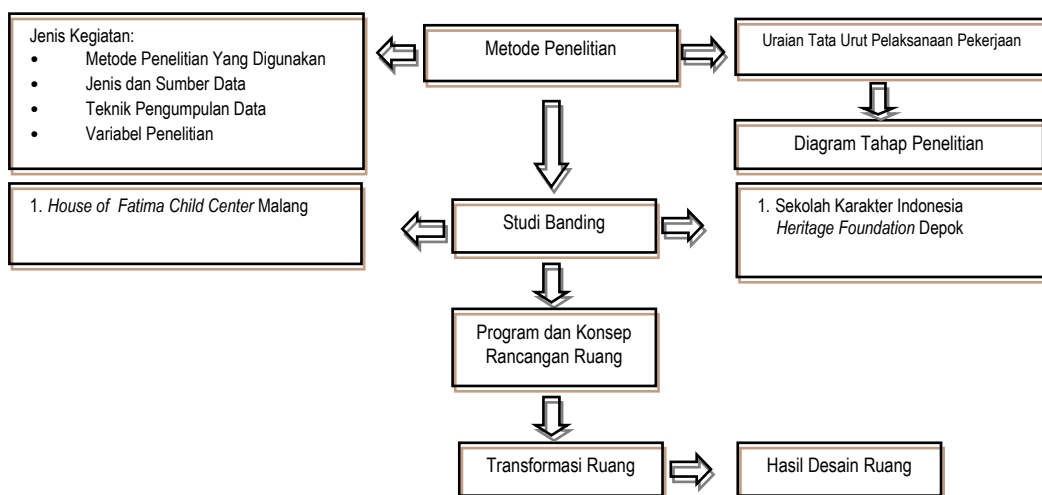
Jenis Kegiatan:
- Metode Penelitian Yang Digunakan
- Jenis dan Sumber Data
- Teknik Pengumpulan Data
- Variabel Penelitian

Metode Penelitian

Uraian Tata Urut Pelaksanaan Pekerjaan

Diagram Tahap Penelitian

1. *House of Fatima Child Center* Malang

Studi Banding

1. Sekolah Karakter Indonesia *Heritage Foundation* Depok

Program dan Konsep Rancangan Ruang

Transformasi Ruang

Hasil Desain Ruang